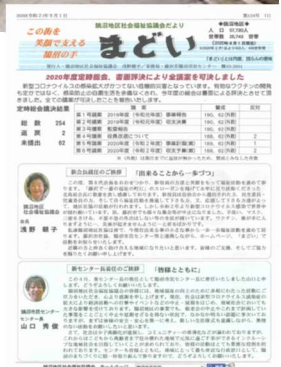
この街を
笑顔で支える
福祉の輪

まどい

2020年度定時総会、書面評決により全議案を可決しました

総数 254
返戻 2
未提出 62

新会長就任のご挨拶
「出来ることから一歩づつ」

浅野 敏子

新センター長就任のご挨拶
「皆様とともに」

山口 秀保

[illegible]